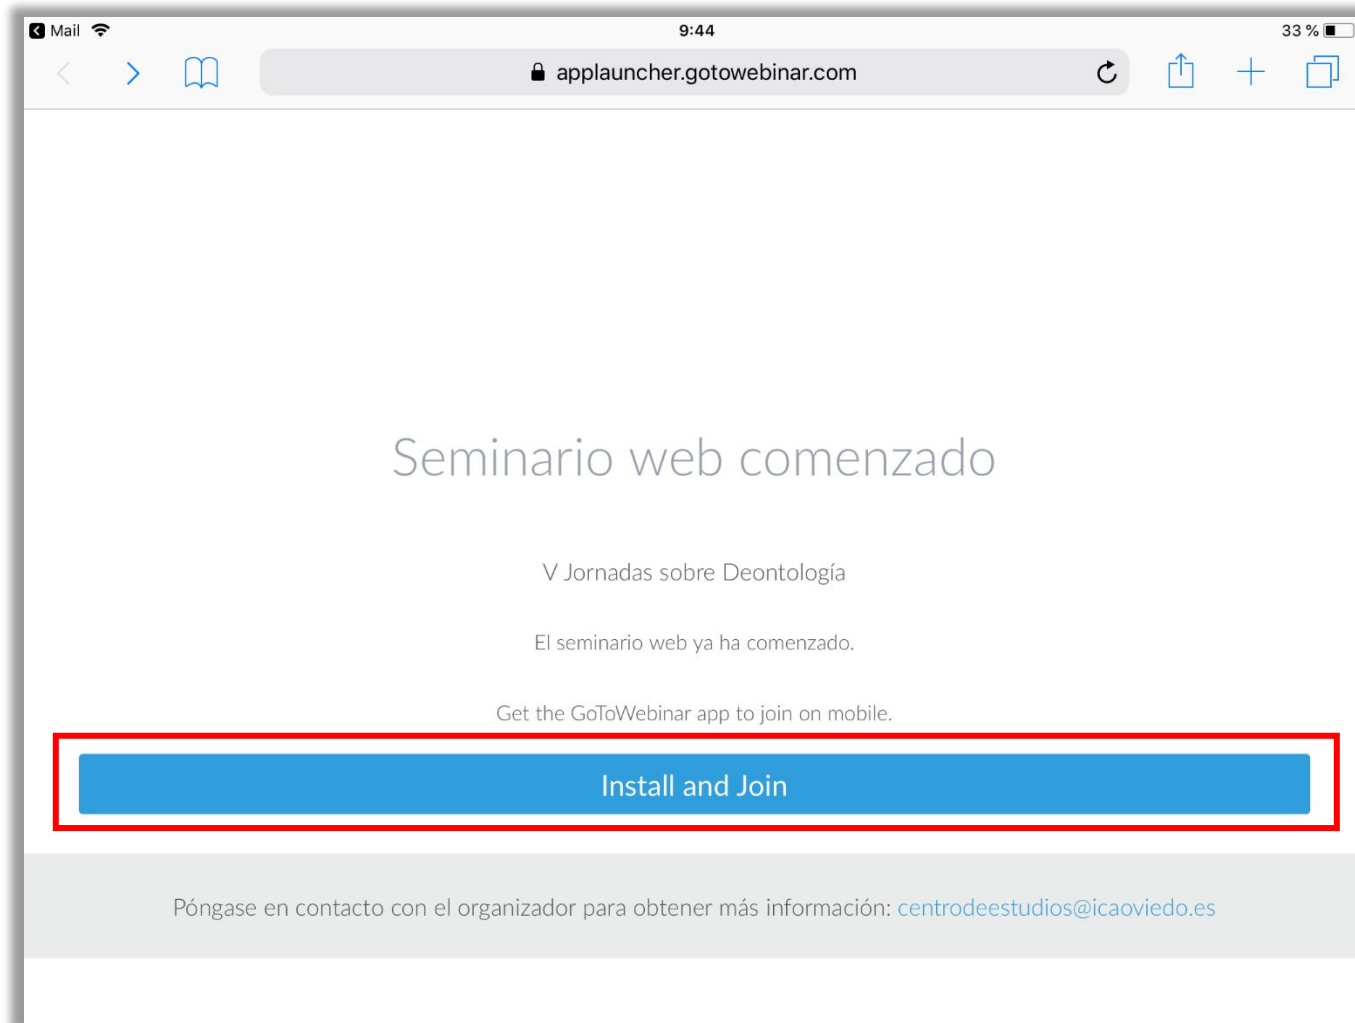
Mail 9:44 33 %

applauncher.gotowebinar.com

Seminario web comenzado

V Jornadas sobre Deontología

El seminario web ya ha comenzado.

Get the GoToWebinar app to join on mobile.

Install and Join

Póngase en contacto con el organizador para obtener más información: centrodeestudios@icaoviedo.es